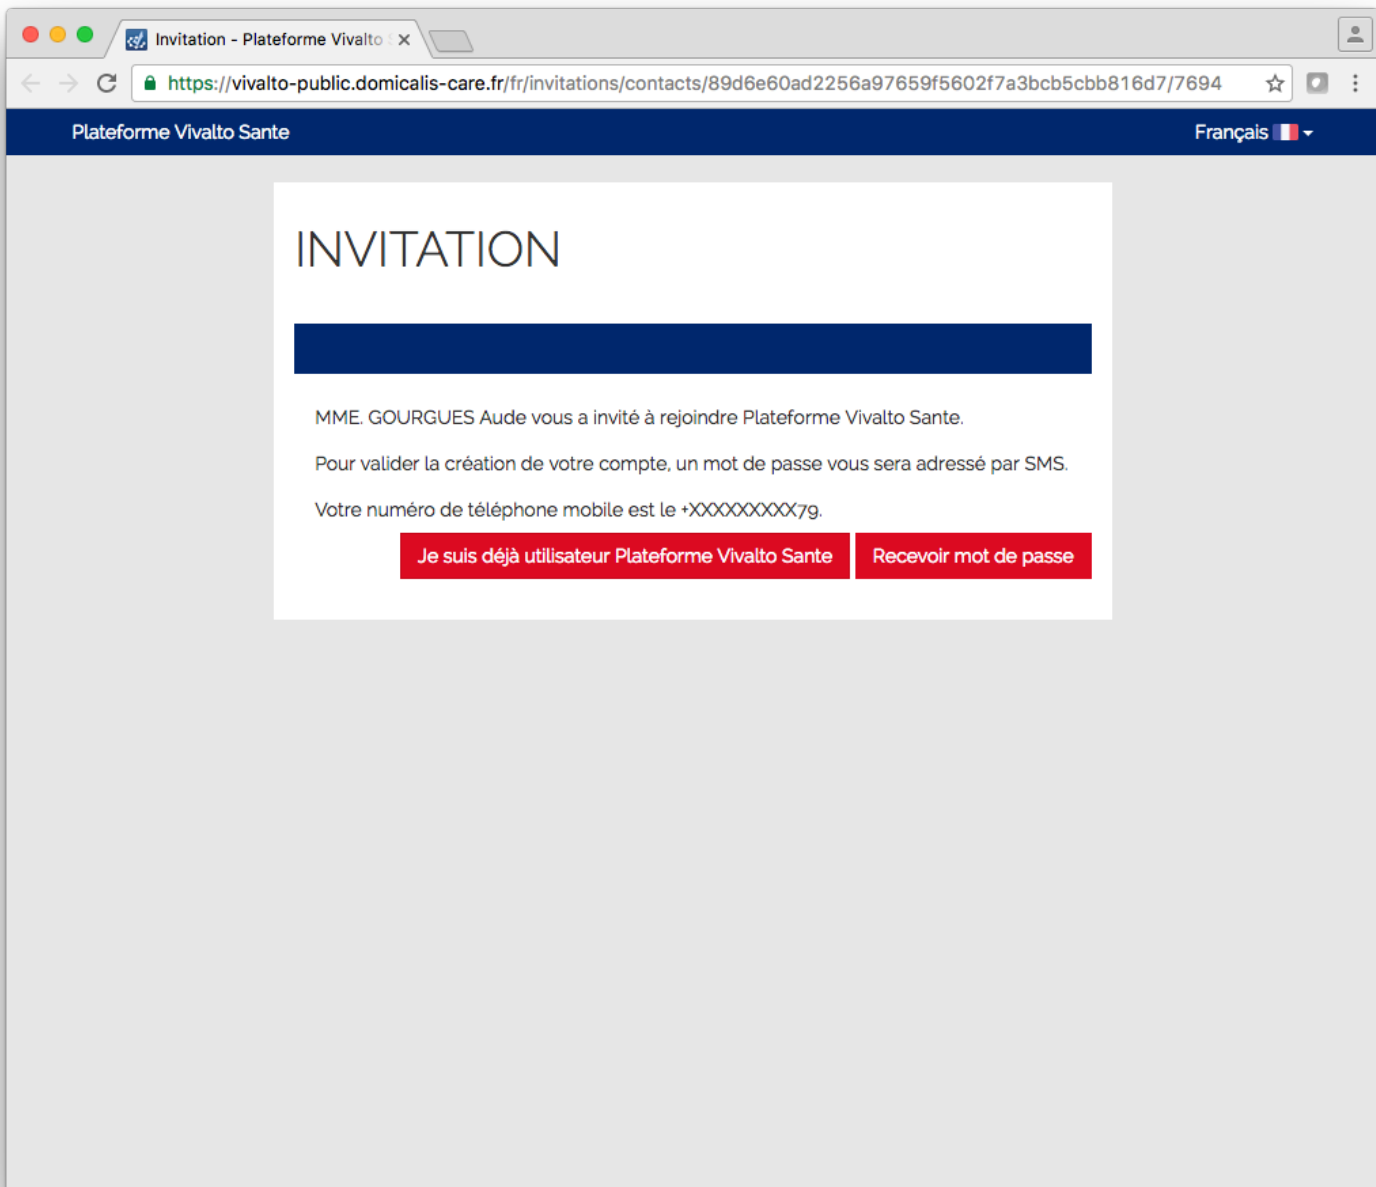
Invitation - Plateforme Vivalto

https://vivalto-public.domicalis-care.fr/fr/invitations/contacts/89d6e60ad2256a97659f5602f7a3bcb5cbb816d7/7694

Plateforme Vivalto Sante

Français

INVITATION

MME. GOURGUES Aude vous a invité à rejoindre Plateforme Vivalto Sante.

Pour valider la création de votre compte, un mot de passe vous sera adressé par SMS.

Votre numéro de téléphone mobile est le +XXXXXXXXX79.

Je suis déjà utilisateur Plateforme Vivalto Sante

Recevoir mot de passe